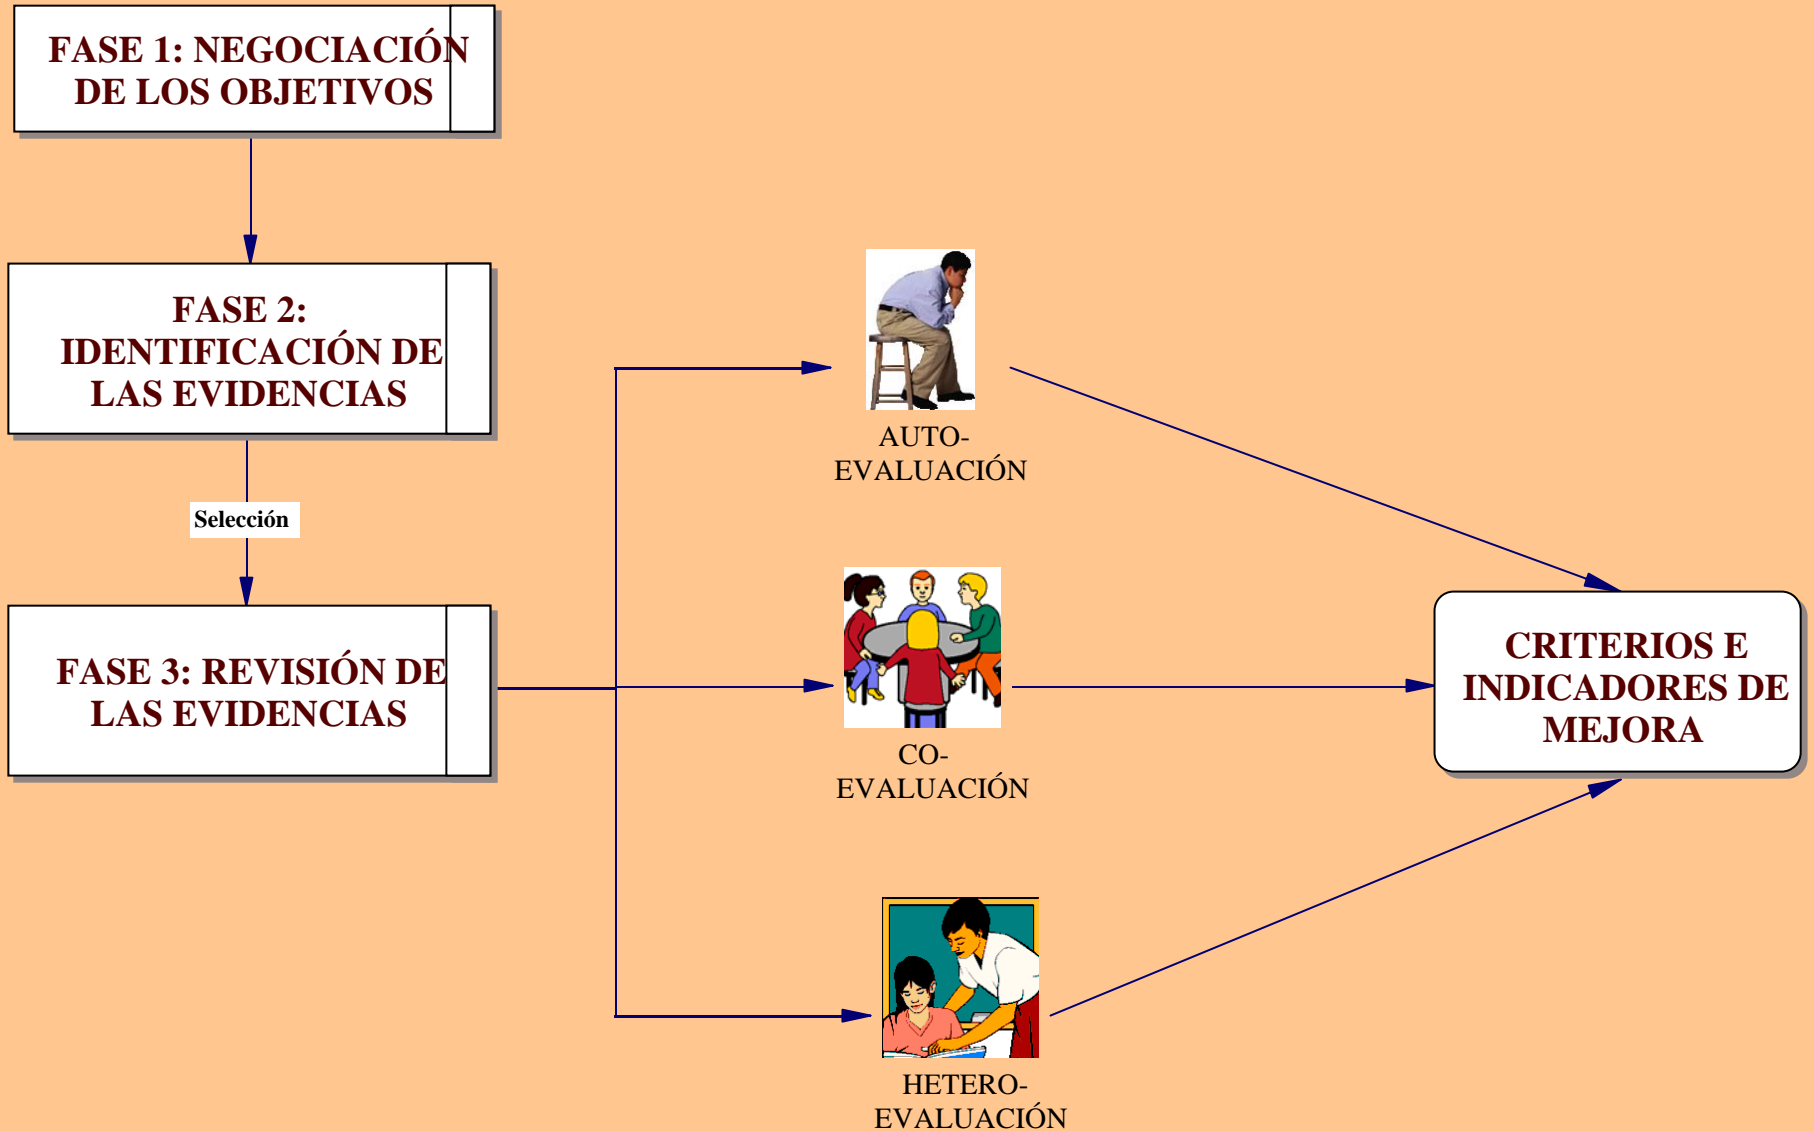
FASE 1: NEGOCIACIÓN DE LOS OBJETIVOS

FASE 2: IDENTIFICACIÓN DE LAS EVIDENCIAS

Selección

FASE 3: REVISIÓN DE LAS EVIDENCIAS

AUTO-EVALUACIÓN

CO-EVALUACIÓN

HETERO-EVALUACIÓN

CRITERIOS E INDICADORES DE MEJORA